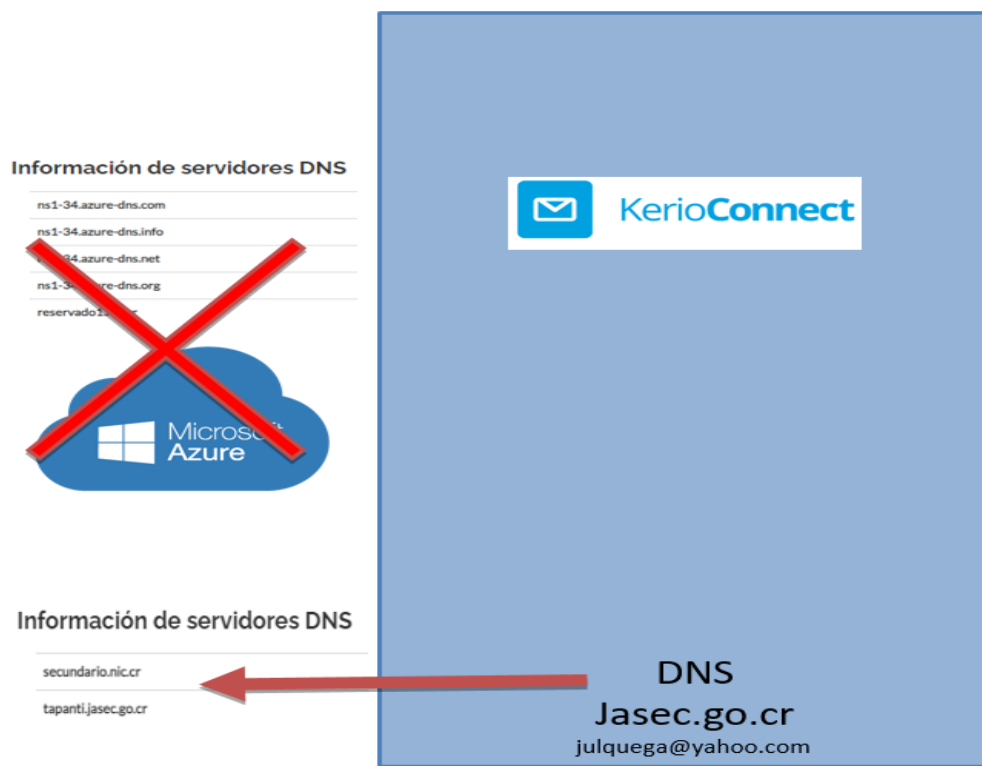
Información de servidores DNS

ns1-34.azure-dns.com

ns1-34.azure-dns.info

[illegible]34.azure-dns.net

ns1-3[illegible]re-dns.org

reservado1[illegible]

Micros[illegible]
Azure

KerioConnect

Información de servidores DNS

secundario.nic.cr

tapanti.jasec.go.cr

DNS
Jasec.go.cr
julquega@yahoo.com